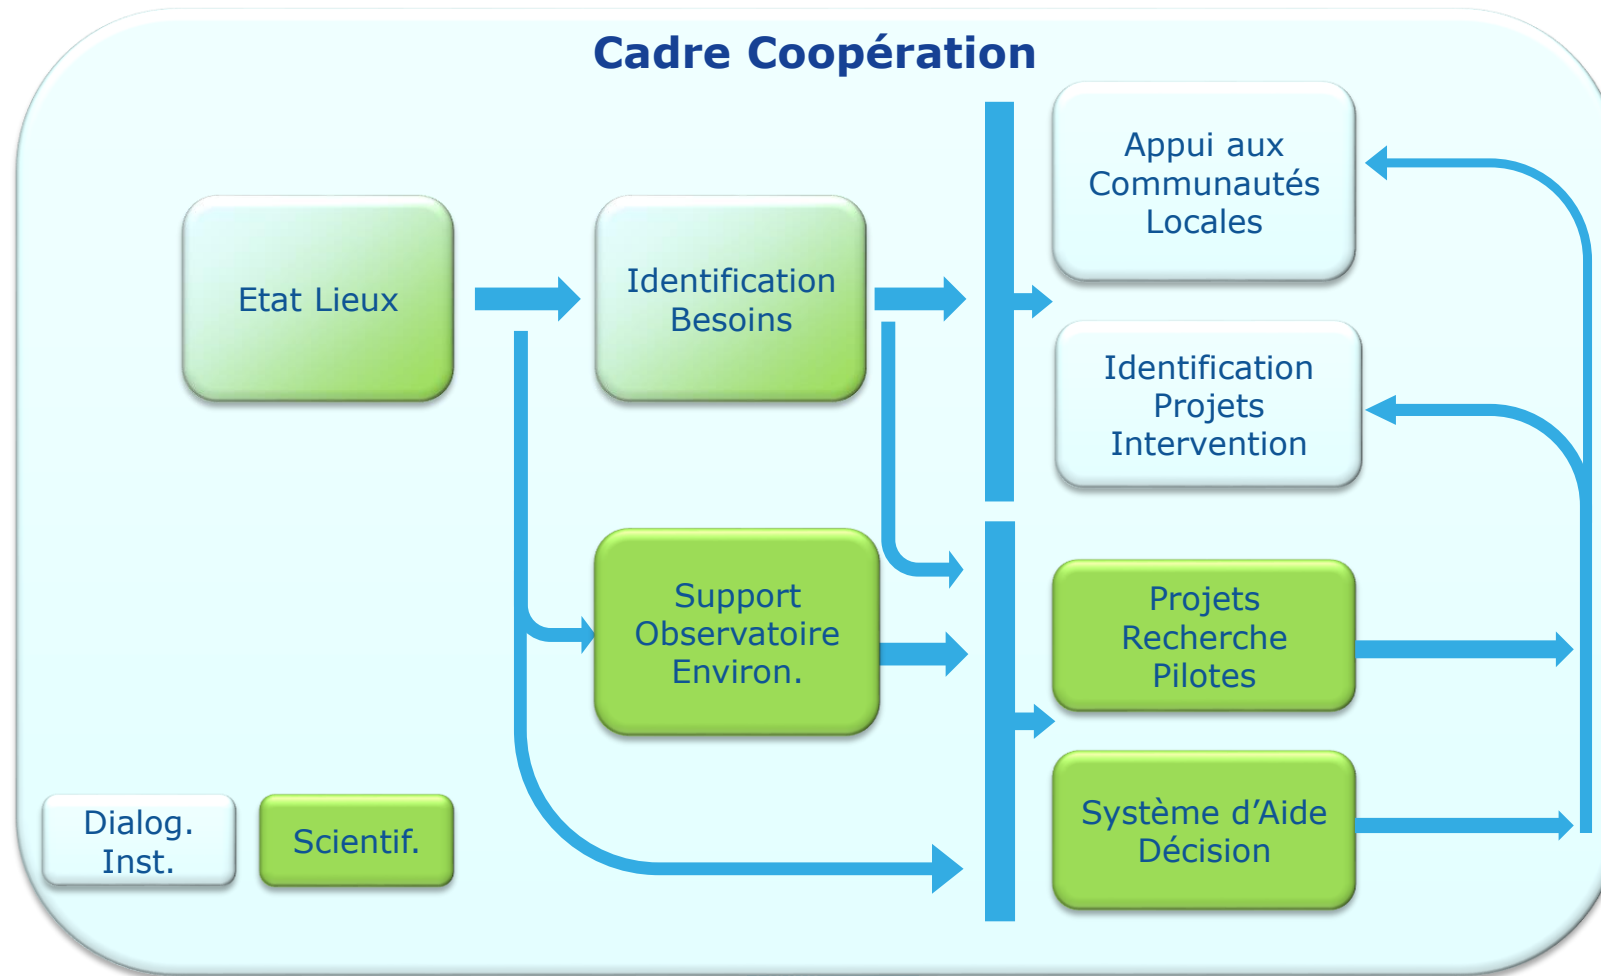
Cadre Coopération

Etat Lieux

Identification Besoins

Appui aux Communautés Locales

Identification Projets Intervention

Support Observatoire Environ.

Projets Recherche Pilotes

Système d’Aide Décision

Dialog. Inst.

Scientif.